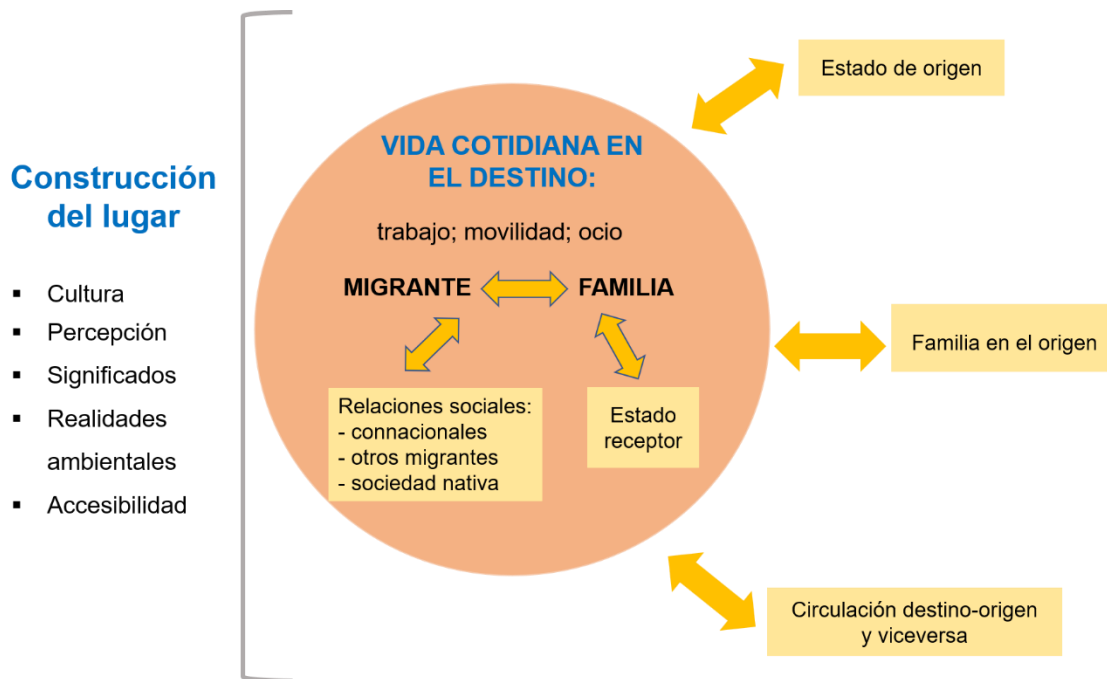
Construcción del lugar

- Cultura
- Percepción
- Significados
- Realidades ambientales
- Accesibilidad

VIDA COTIDIANA EN EL DESTINO:

trabajo; movilidad; ocio

MIGRANTE

FAMILIA

Relaciones sociales:
- connacionales
- otros migrantes
- sociedad nativa

Estado receptor

Estado de origen

Familia en el origen

Circulación destino-origen y viceversa